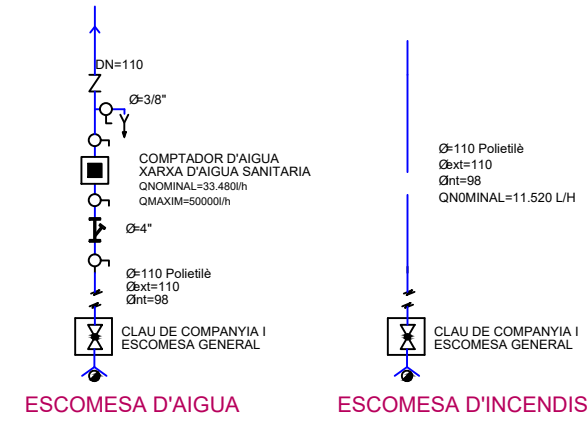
DN=110

Ø=3/8"

COMPTADOR D'AIGUA
XARXA D'AIGUA SANITARIA
QNOMINAL=33.480l/h
QMAXIM=50000l/h

Ø=4"

Ø=110 Polietilè
Øext=110
Ønt=98

CLAU DE COMPANYIA I
ESCOMESA GENERAL

ESCOMESA D'AIGUA

Ø=110 Polietilè
Øext=110
Ønt=98
QN0MINAL=11.520 L/H

CLAU DE COMPANYIA I
ESCOMESA GENERAL

ESCOMESA D'INCENDIS